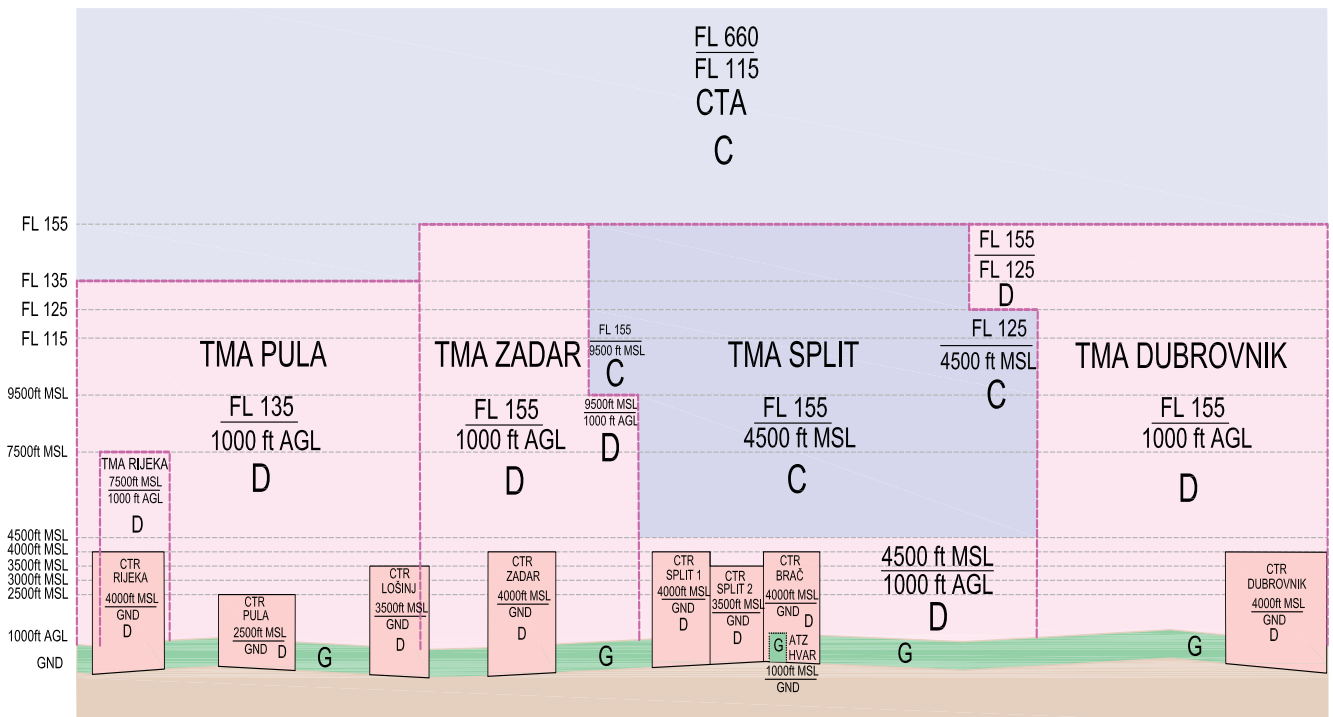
FL 660
FL 115
CTA
C

FL 155
FL 135
FL 125
FL 115
9500ft MSL
7500ft MSL
4500ft MSL
4000ft MSL
3500ft MSL
3000ft MSL
2500ft MSL
1000ft AGL
GND

FL 155
FL 125
D

TMA PULA
FL 135
1000 ft AGL
D

TMA ZADAR
FL 155
1000 ft AGL
D

FL 155
9500 ft MSL
C

9500ft MSL
1000 ft AGL
D

TMA SPLIT
FL 155
4500 ft MSL
C

FL 125
4500 ft MSL
C

TMA DUBROVNIK
FL 155
1000 ft AGL
D

TMA RIJEKA
7500ft MSL
1000 ft AGL
D

CTR
RIJEKA
4000ft MSL
GND
D

CTR
PULA
2500ft MSL
GND
D

G

CTR
LOŠINJ
3500ft MSL
GND
D

CTR
ZADAR
4000ft MSL
GND
D

G

CTR
SPLIT 1
4000ft MSL
GND
D

CTR
SPLIT 2
3500ft MSL
GND
D

CTR
BRAČ
4000ft MSL
GND
D

G
ATZ
HVAR
1000ft MSL
GND

4500 ft MSL
1000 ft AGL
D

G

G

CTR
DUBROVNIK
4000ft MSL
GND
D